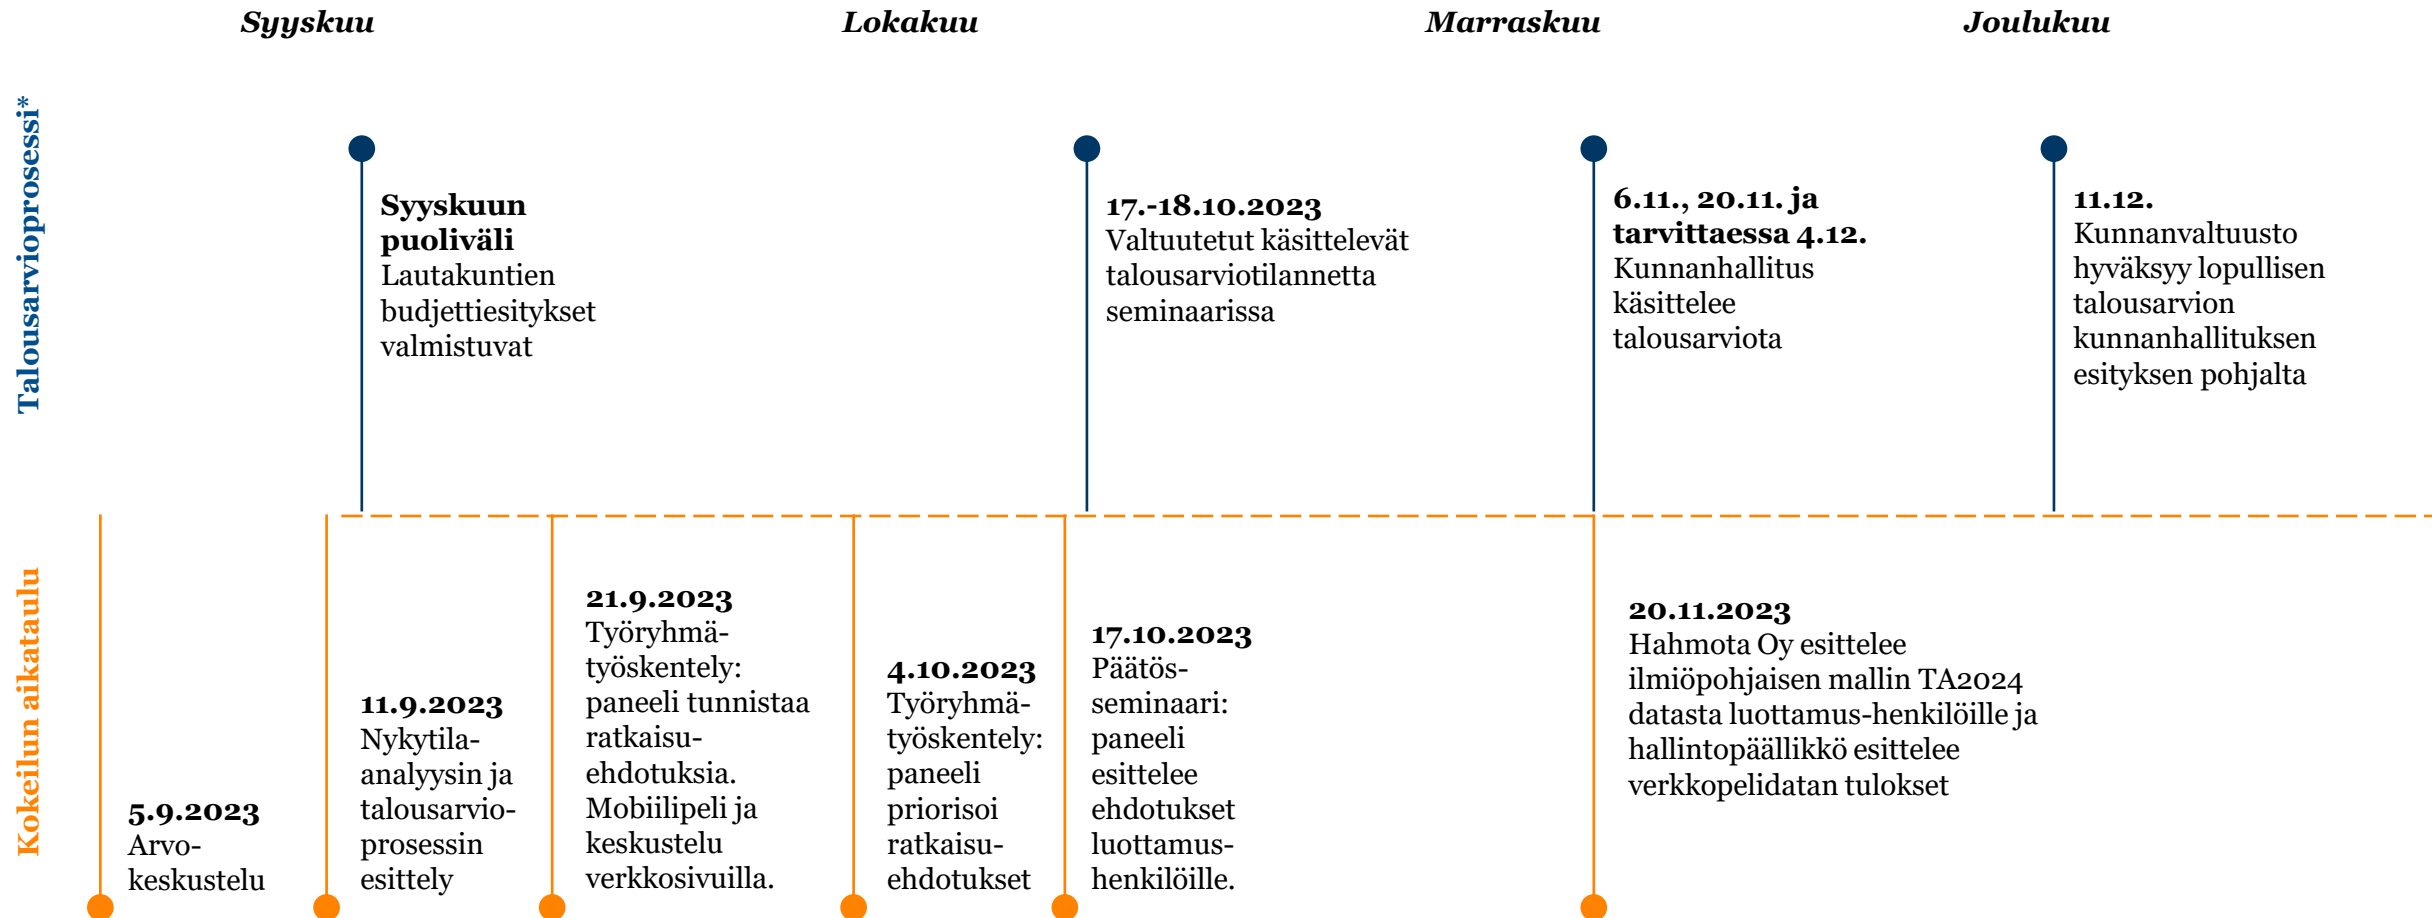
Syyskuu Lokakuu Marraskuu Joulukuu

Talousarvioprosessi*

Syyskuun puoliväli
Lautakuntien budjettiesitykset valmistuvat

17.-18.10.2023
Valtuutetut käsittelevät talousarviotilannetta seminaarissa

6.11., 20.11. ja tarvittaessa 4.12.
Kunnanhallitus käsittelee talousarviota

11.12.
Kunnanvaltuusto hyväksyy lopullisen talousarvion kunnanhallituksen esityksen pohjalta

Kokeilun aikataulu

5.9.2023
Arvo-keskustelu

11.9.2023
Nykytila-analyysin ja talousarvio-prosessin esittely

21.9.2023
Työryhmä-työskentely: paneeli tunnistaa ratkaisu-ehdotuksia. Mobiilipeli ja keskustelu verkkosivuilla.

4.10.2023
Työryhmä-työskentely: paneeli priorisoi ratkaisu-ehdotukset

17.10.2023
Päätös-seminaari: paneeli esittelee ehdotukset luottamus-henkilöille.

20.11.2023
Hahmota Oy esittelee ilmiöpohjaisen mallin TA2024 datasta luottamus-henkilöille ja hallintopäällikkö esittelee verkkopelidatan tulokset